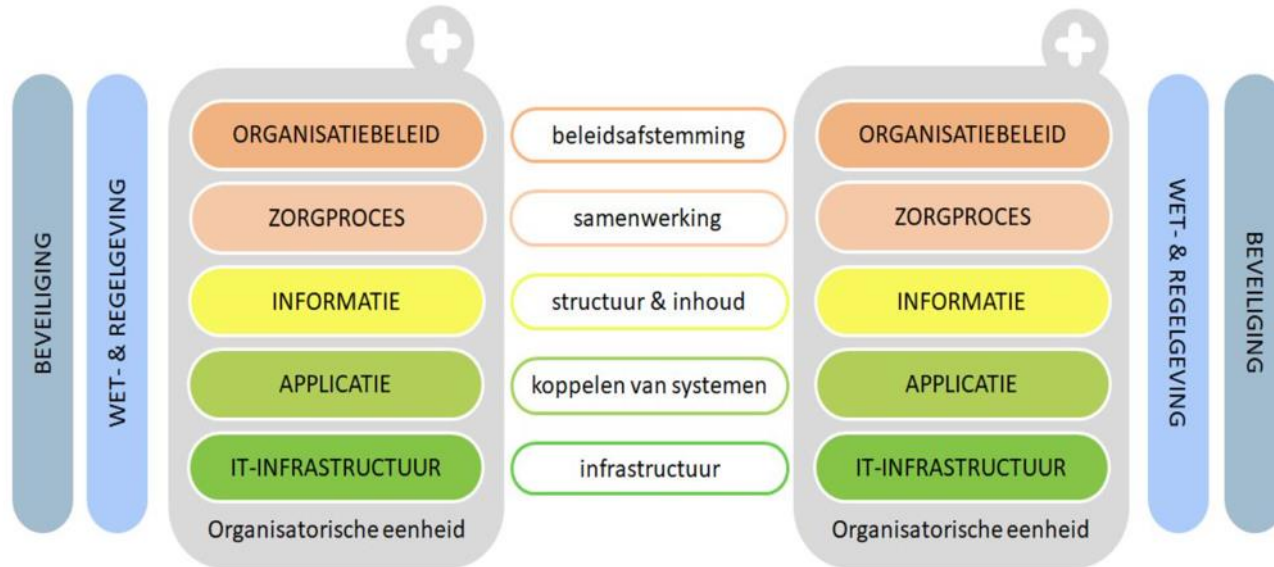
BEVEILIGING

WET- & REGELGEVING

ORGANISATIEBELEID
ZORGPROCES
INFORMATIE
APPLICATIE
IT-INFRASTRUCTUUR
Organisatorische eenheid

beleidsafstemming
samenwerking
structuur & inhoud
koppelen van systemen
infrastructuur

ORGANISATIEBELEID
ZORGPROCES
INFORMATIE
APPLICATIE
IT-INFRASTRUCTUUR
Organisatorische eenheid

WET- & REGELGEVING

BEVEILIGING